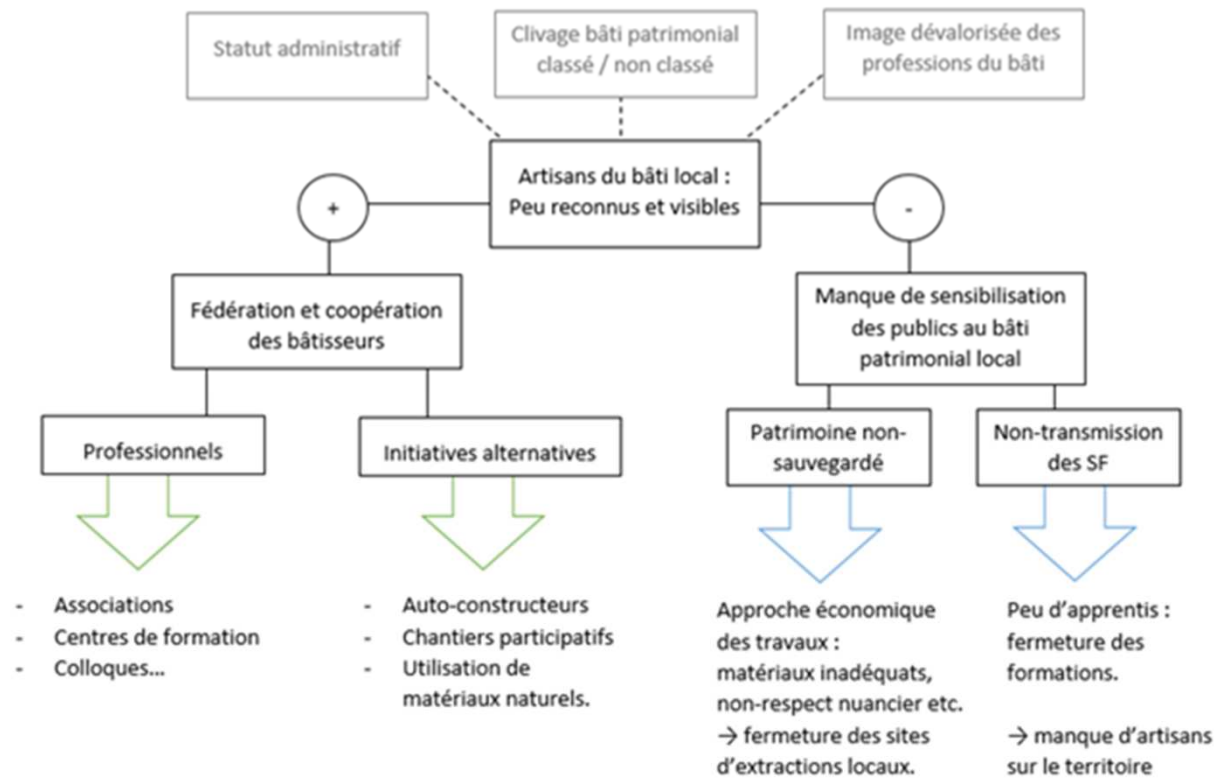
Statut administratif

Clivage bâti patrimonial classé / non classé

Image dévalorisée des professions du bâti

Artisans du bâti local : Peu reconnus et visibles

+

-

Fédération et coopération des bâtisseurs

Manque de sensibilisation des publics au bâti patrimonial local

Professionnels

Initiatives alternatives

Patrimoine non-sauvegardé

Non-transmission des SF

- Associations
- Centres de formation
- Colloques…

- Auto-constructeurs
- Chantiers participatifs
- Utilisation de matériaux naturels.

Approche économique des travaux : matériaux inadéquats, non-respect nuancier etc.
→ fermeture des sites d'extractions locaux.

Peu d'apprentis : fermeture des formations.

→ manque d'artisans sur le territoire